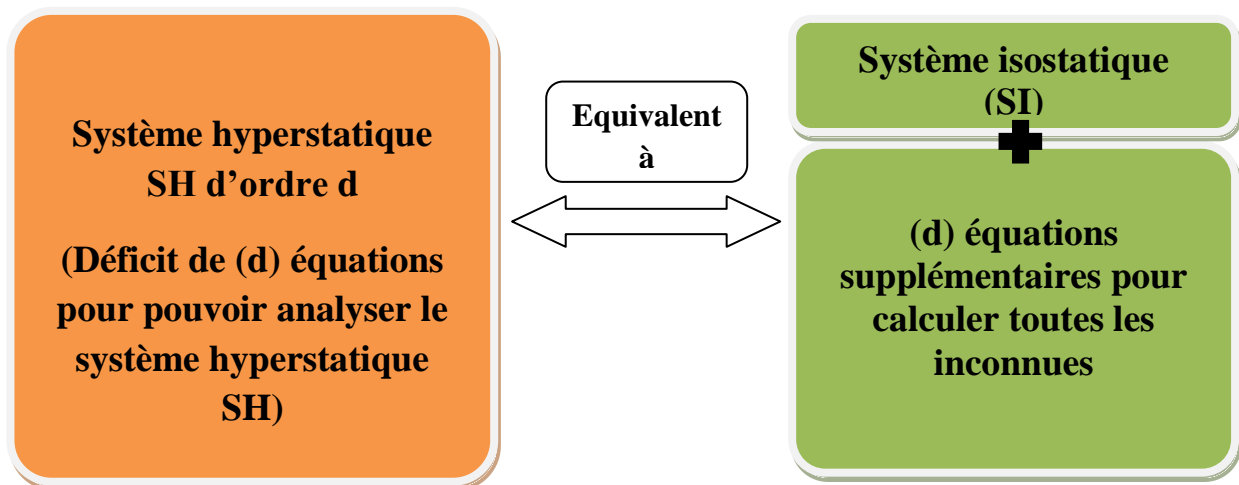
Système hyperstatique SH d’ordre d

(Déficit de (d) équations pour pouvoir analyser le système hyperstatique SH)

Equivalent à

Système isostatique (SI)

(d) équations supplémentaires pour calculer toutes les inconnues